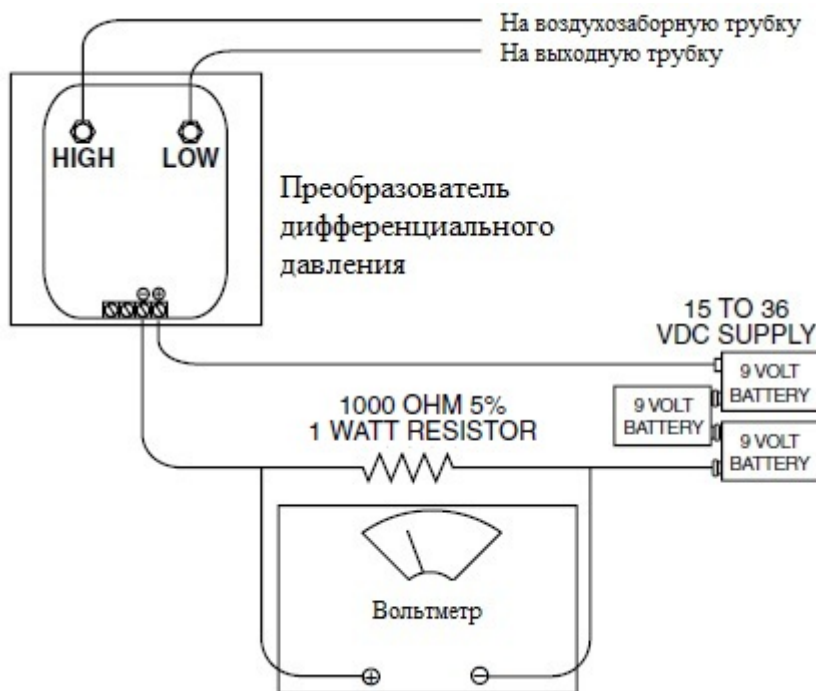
На воздухозаборную трубку
На выходную трубку

HIGH LOW

Преобразователь дифференциального давления

⊖⊕

15 TO 36
VDC SUPPLY

9 VOLT BATTERY

9 VOLT BATTERY

9 VOLT BATTERY

1000 OHM 5%
1 WATT RESISTOR

Вольтметр

⊕ ⊖